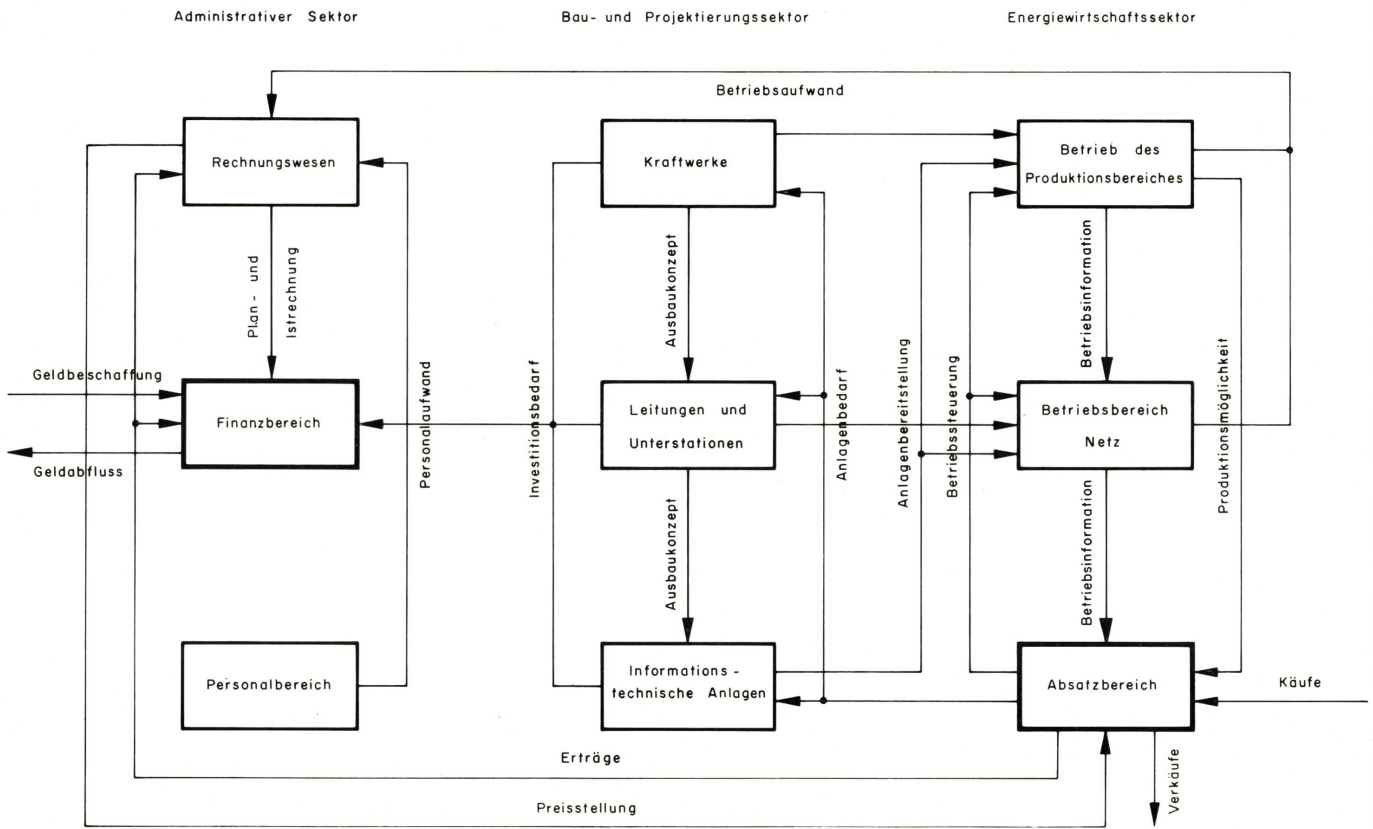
Administrativer Sektor

Bau- und Projektierungssektor

Energiewirtschaftssektor

Betriebsaufwand

Rechnungswesen

Kraftwerke

Betrieb des Produktionsbereiches

Plan- und Istrechnung

Ausbaukonzept

Betriebsinformation

Geldbeschaffung

Finanzbereich

Personalaufwand

Investitionsbedarf

Leitungen und Unterstationen

Anlagenbedarf

Anlagenbereitstellung

Betriebssteuerung

Betriebsbereich Netz

Produktionsmöglichkeit

Geldabfluss

Ausbaukonzept

Betriebsinformation

Personalbereich

Informations - technische Anlagen

Absatzbereich

Käufe

Erträge

Verkäufe

Preisstellung